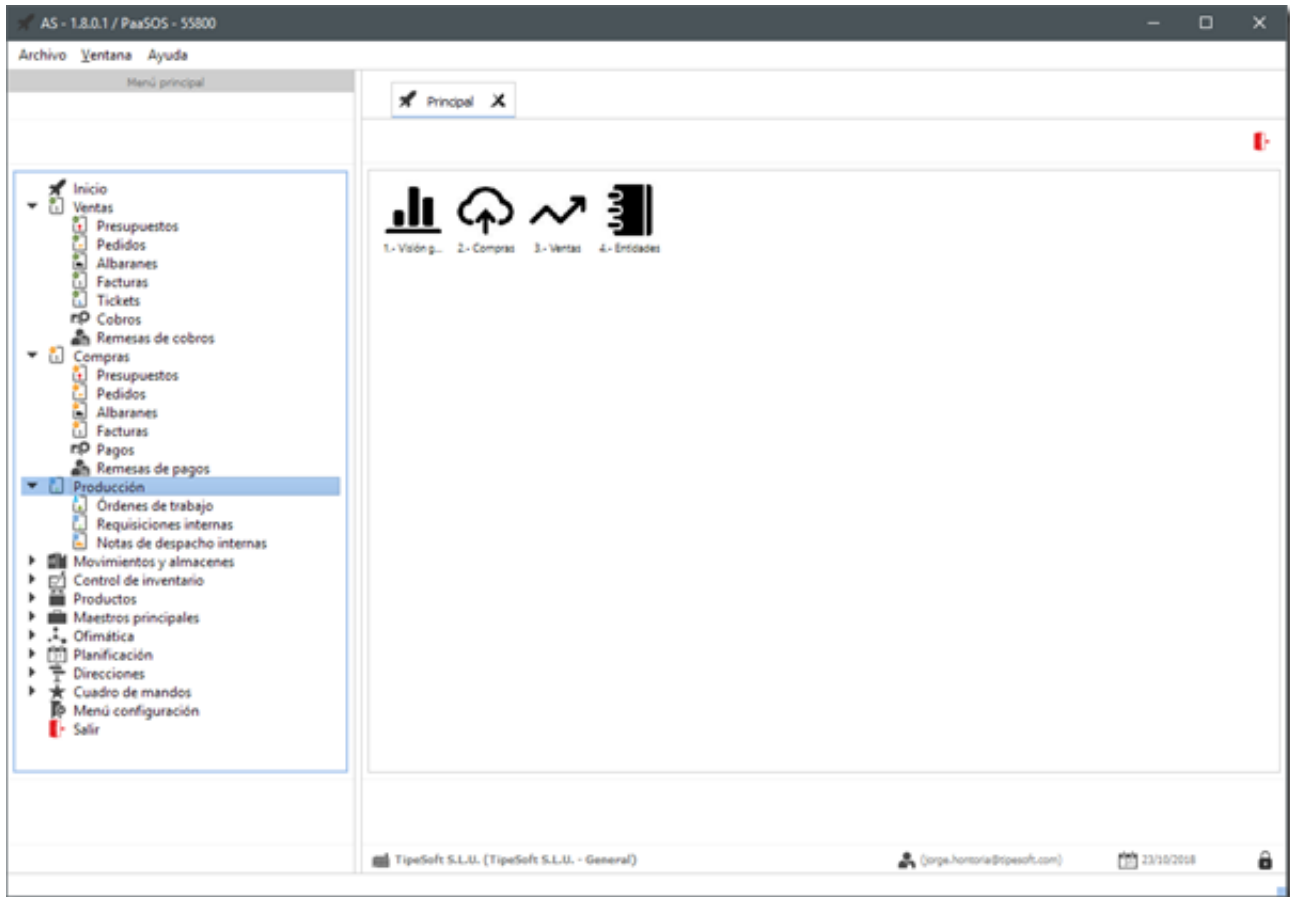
AS - 1.8.0.1 / PaaSOS - 55800

Archivo Ventana Ayuda

Menú principal

Principal

Inicio
Ventas
Presupuestos
Pedidos
Albaranes
Facturas
Tickets
Cobros
Remesas de cobros
Compras
Presupuestos
Pedidos
Albaranes
Facturas
Pagos
Remesas de pagos
Producción
Órdenes de trabajo
Requisiciones internas
Notas de despacho internas
Movimientos y almacenes
Control de inventario
Productos
Maestros principales
Ofimática
Planificación
Direcciones
Cuadro de mandos
Menú configuración
Salir

1.- Visión g...
2.- Compras
3.- Ventas
4.- Entidades

TipeSoft S.L.U. (TipeSoft S.L.U. - General)
(jorge.hontoria@tipesoft.com)
23/10/2018